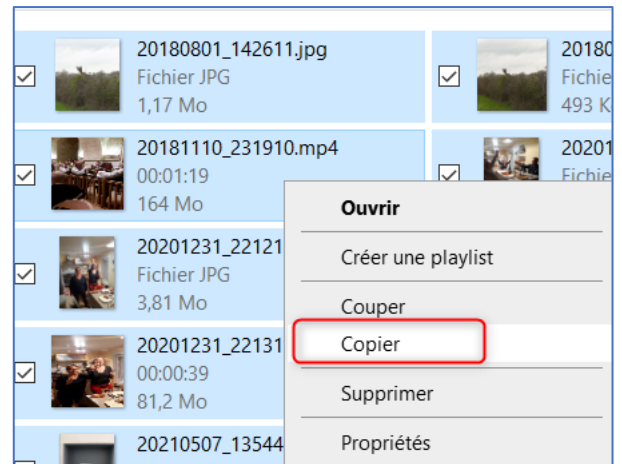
20180801_142611.jpg
Fichier JPG
1,17 Mo

2018
Fichi
493 K

20181110_231910.mp4
00:01:19
164 Mo

2020
Fichie

20201231_22121
Fichier JPG
3,81 Mo

20201231_22131
00:00:39
81,2 Mo

20210507_13544

Ouvrir
Créer une playlist
Couper
Copier
Supprimer
Propriétés